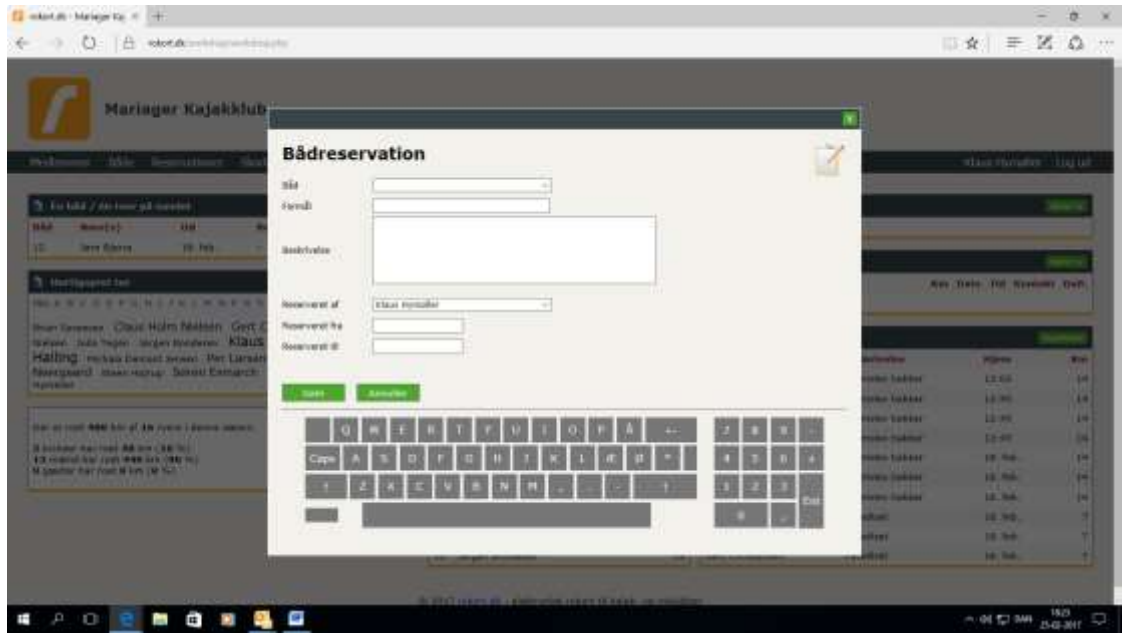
roklubben.dk - Mariager Kaj ×

Mariager Kajakklub

Bådreservation

Båd

Formål

Beskrivelse

Reserveret af
Klaus Hymøller

Reserveret fra

Reserveret til

Gem

Annuller

Q W E R T Y U I O P Å ←

Caps A S D F G H J K L Æ Ø

Z X C V B N M

7 8 9

4 5 6

1 2 3

0

Ent

Claus Holm Nielsen

Klaus

Halting

Klaus Hymøller Log ud

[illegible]